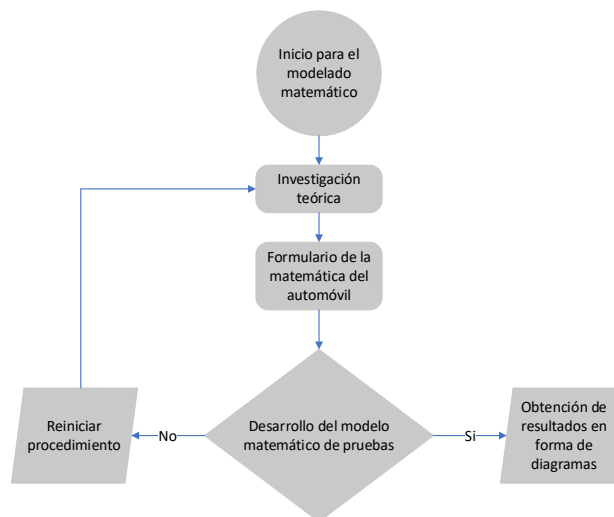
Inicio para el modelado matemático

Investigación teórica

Formulario de la matemática del automóvil

Desarrollo del modelo matemático de pruebas

No

Reiniciar procedimiento

Si

Obtención de resultados en forma de diagramas